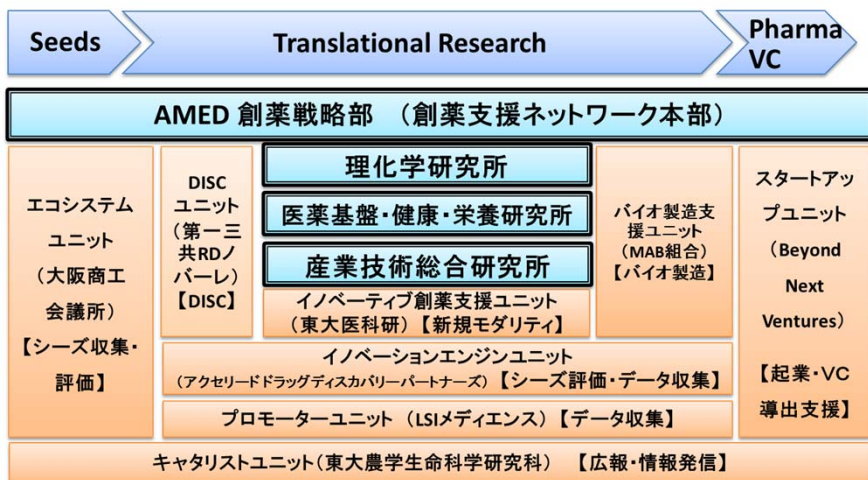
Seeds

Translational Research

Pharma VC

AMED 創薬戦略部 （創薬支援ネットワーク本部）

エコシステムユニット（大阪商工会議所）【シーズ収集・評価】

DISCユニット（第一三共RDノバーレ）【DISC】

理化学研究所

医薬基盤・健康・栄養研究所

産業技術総合研究所

イノベーティブ創薬支援ユニット（東大医科研）【新規モダリティ】

バイオ製造支援ユニット（MAB組合）【バイオ製造】

スタートアップユニット（Beyond Next Ventures）【起業・VC導出支援】

イノベーションエンジンユニット（アクセリードドラッグディスカバリーパートナーズ）【シーズ評価・データ収集】

プロモーターユニット（LSIメディエンス）【データ収集】

キャタリストユニット（東大農学生命科学研究科） 【広報・情報発信】